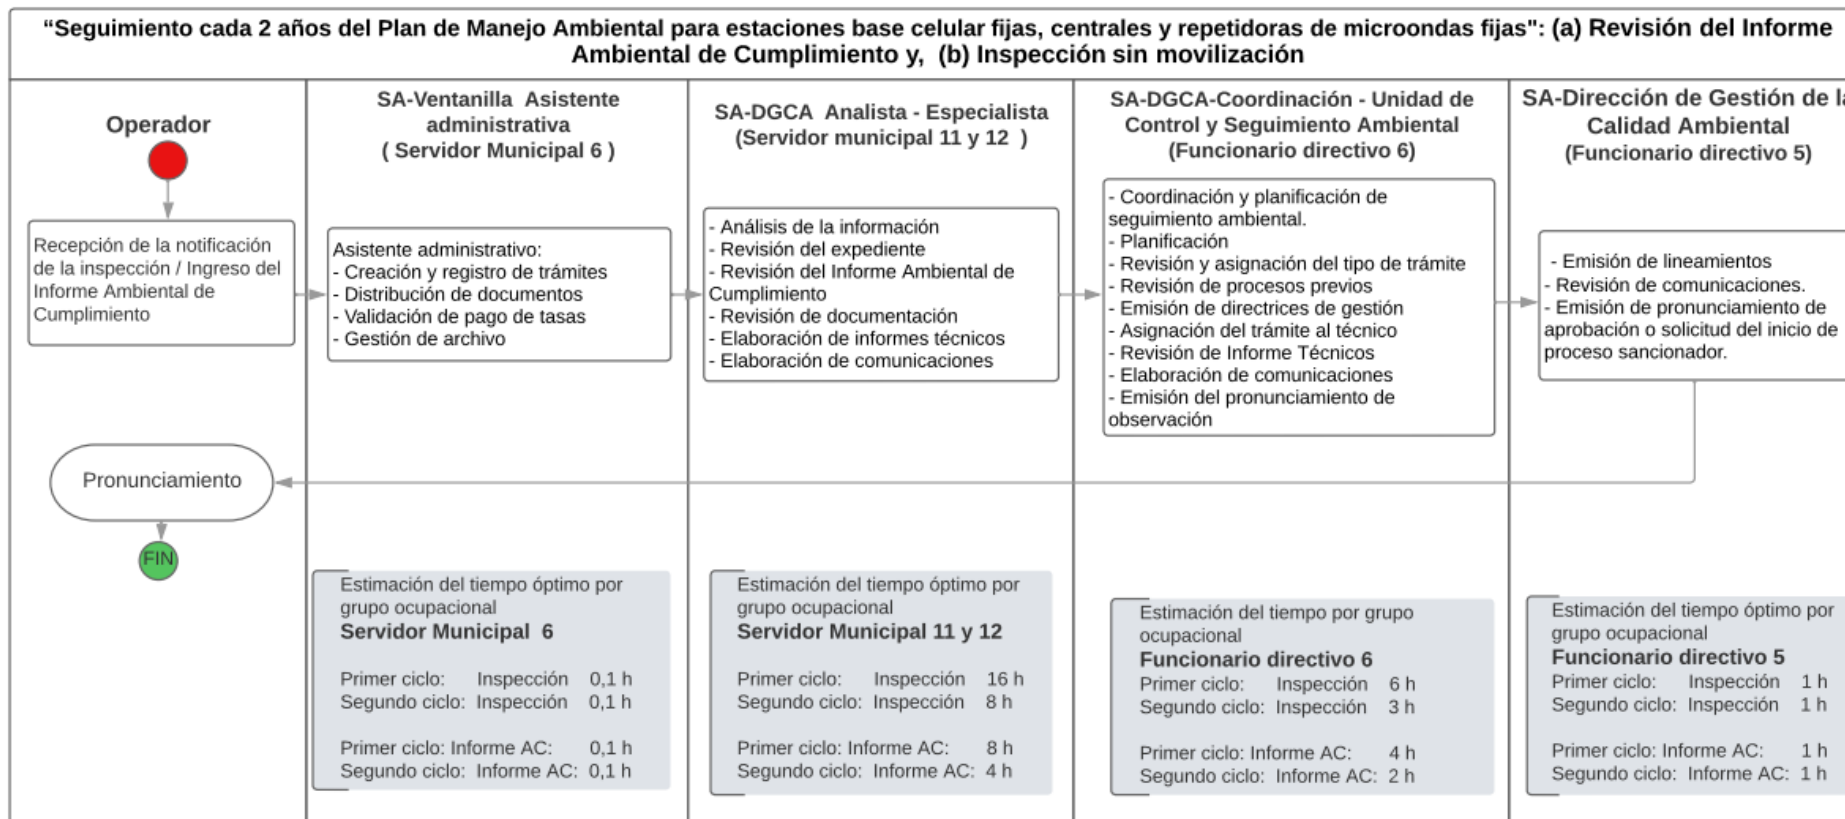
"Seguimiento cada 2 años del Plan de Manejo Ambiental para estaciones base celular fijas, centrales y repetidoras de microondas fijas": (a) Revisión del Informe Ambiental de Cumplimiento y, (b) Inspección sin movilización

Operador

Recepción de la notificación de la inspección / Ingreso del Informe Ambiental de Cumplimiento

Pronunciamiento

FIN

SA-Ventanilla Asistente administrativa
( Servidor Municipal 6 )

Asistente administrativo:
- Creación y registro de trámites
- Distribución de documentos
- Validación de pago de tasas
- Gestión de archivo

Estimación del tiempo óptimo por grupo ocupacional
Servidor Municipal 6

Primer ciclo: Inspección 0,1 h
Segundo ciclo: Inspección 0,1 h

Primer ciclo: Informe AC: 0,1 h
Segundo ciclo: Informe AC: 0,1 h

SA-DGCA Analista - Especialista
(Servidor municipal 11 y 12 )

- Análisis de la información
- Revisión del expediente
- Revisión del Informe Ambiental de Cumplimiento
- Revisión de documentación
- Elaboración de informes técnicos
- Elaboración de comunicaciones

Estimación del tiempo óptimo por grupo ocupacional
Servidor Municipal 11 y 12

Primer ciclo: Inspección 16 h
Segundo ciclo: Inspección 8 h

Primer ciclo: Informe AC: 8 h
Segundo ciclo: Informe AC: 4 h

SA-DGCA-Coordinación - Unidad de Control y Seguimiento Ambiental
(Funcionario directivo 6)

- Coordinación y planificación de seguimiento ambiental.
- Planificación
- Revisión y asignación del tipo de trámite
- Revisión de procesos previos
- Emisión de directrices de gestión
- Asignación del trámite al técnico
- Revisión de Informe Técnicos
- Elaboración de comunicaciones
- Emisión del pronunciamiento de observación

Estimación del tiempo por grupo ocupacional
Funcionario directivo 6
Primer ciclo: Inspección 6 h
Segundo ciclo: Inspección 3 h

Primer ciclo: Informe AC: 4 h
Segundo ciclo: Informe AC: 2 h

SA-Dirección de Gestión de la Calidad Ambiental
(Funcionario directivo 5)

- Emisión de lineamientos
- Revisión de comunicaciones.
- Emisión de pronunciamiento de aprobación o solicitud del inicio de proceso sancionador.

Estimación del tiempo óptimo por grupo ocupacional
Funcionario directivo 5
Primer ciclo: Inspección 1 h
Segundo ciclo: Inspección 1 h

Primer ciclo: Informe AC: 1 h
Segundo ciclo: Informe AC: 1 h